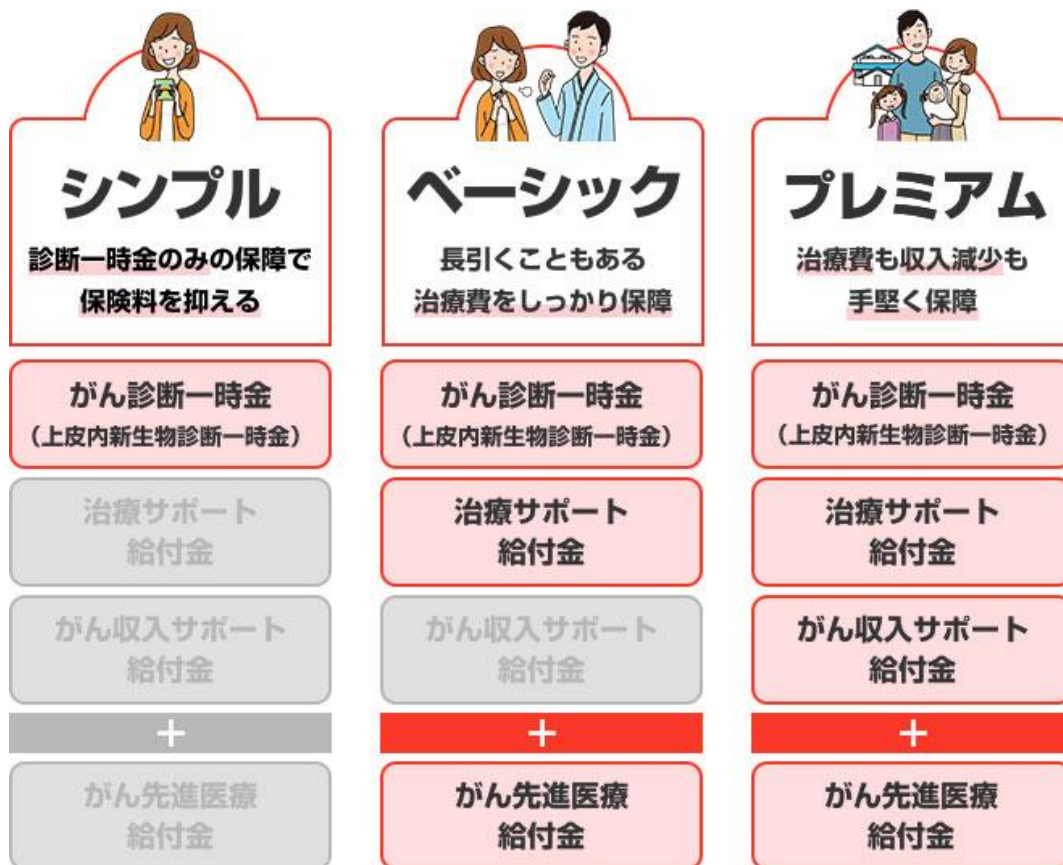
シンプル
診断一時金のみの保障で保険料を抑える

がん診断一時金
（上皮内新生物診断一時金）

治療サポート給付金

がん収入サポート給付金

＋

がん先進医療給付金

ベーシック
長引くこともある治療費をしっかり保障

がん診断一時金
（上皮内新生物診断一時金）

治療サポート給付金

がん収入サポート給付金

＋

がん先進医療給付金

プレミアム
治療費も収入減少も手堅く保障

がん診断一時金
（上皮内新生物診断一時金）

治療サポート給付金

がん収入サポート給付金

＋

がん先進医療給付金